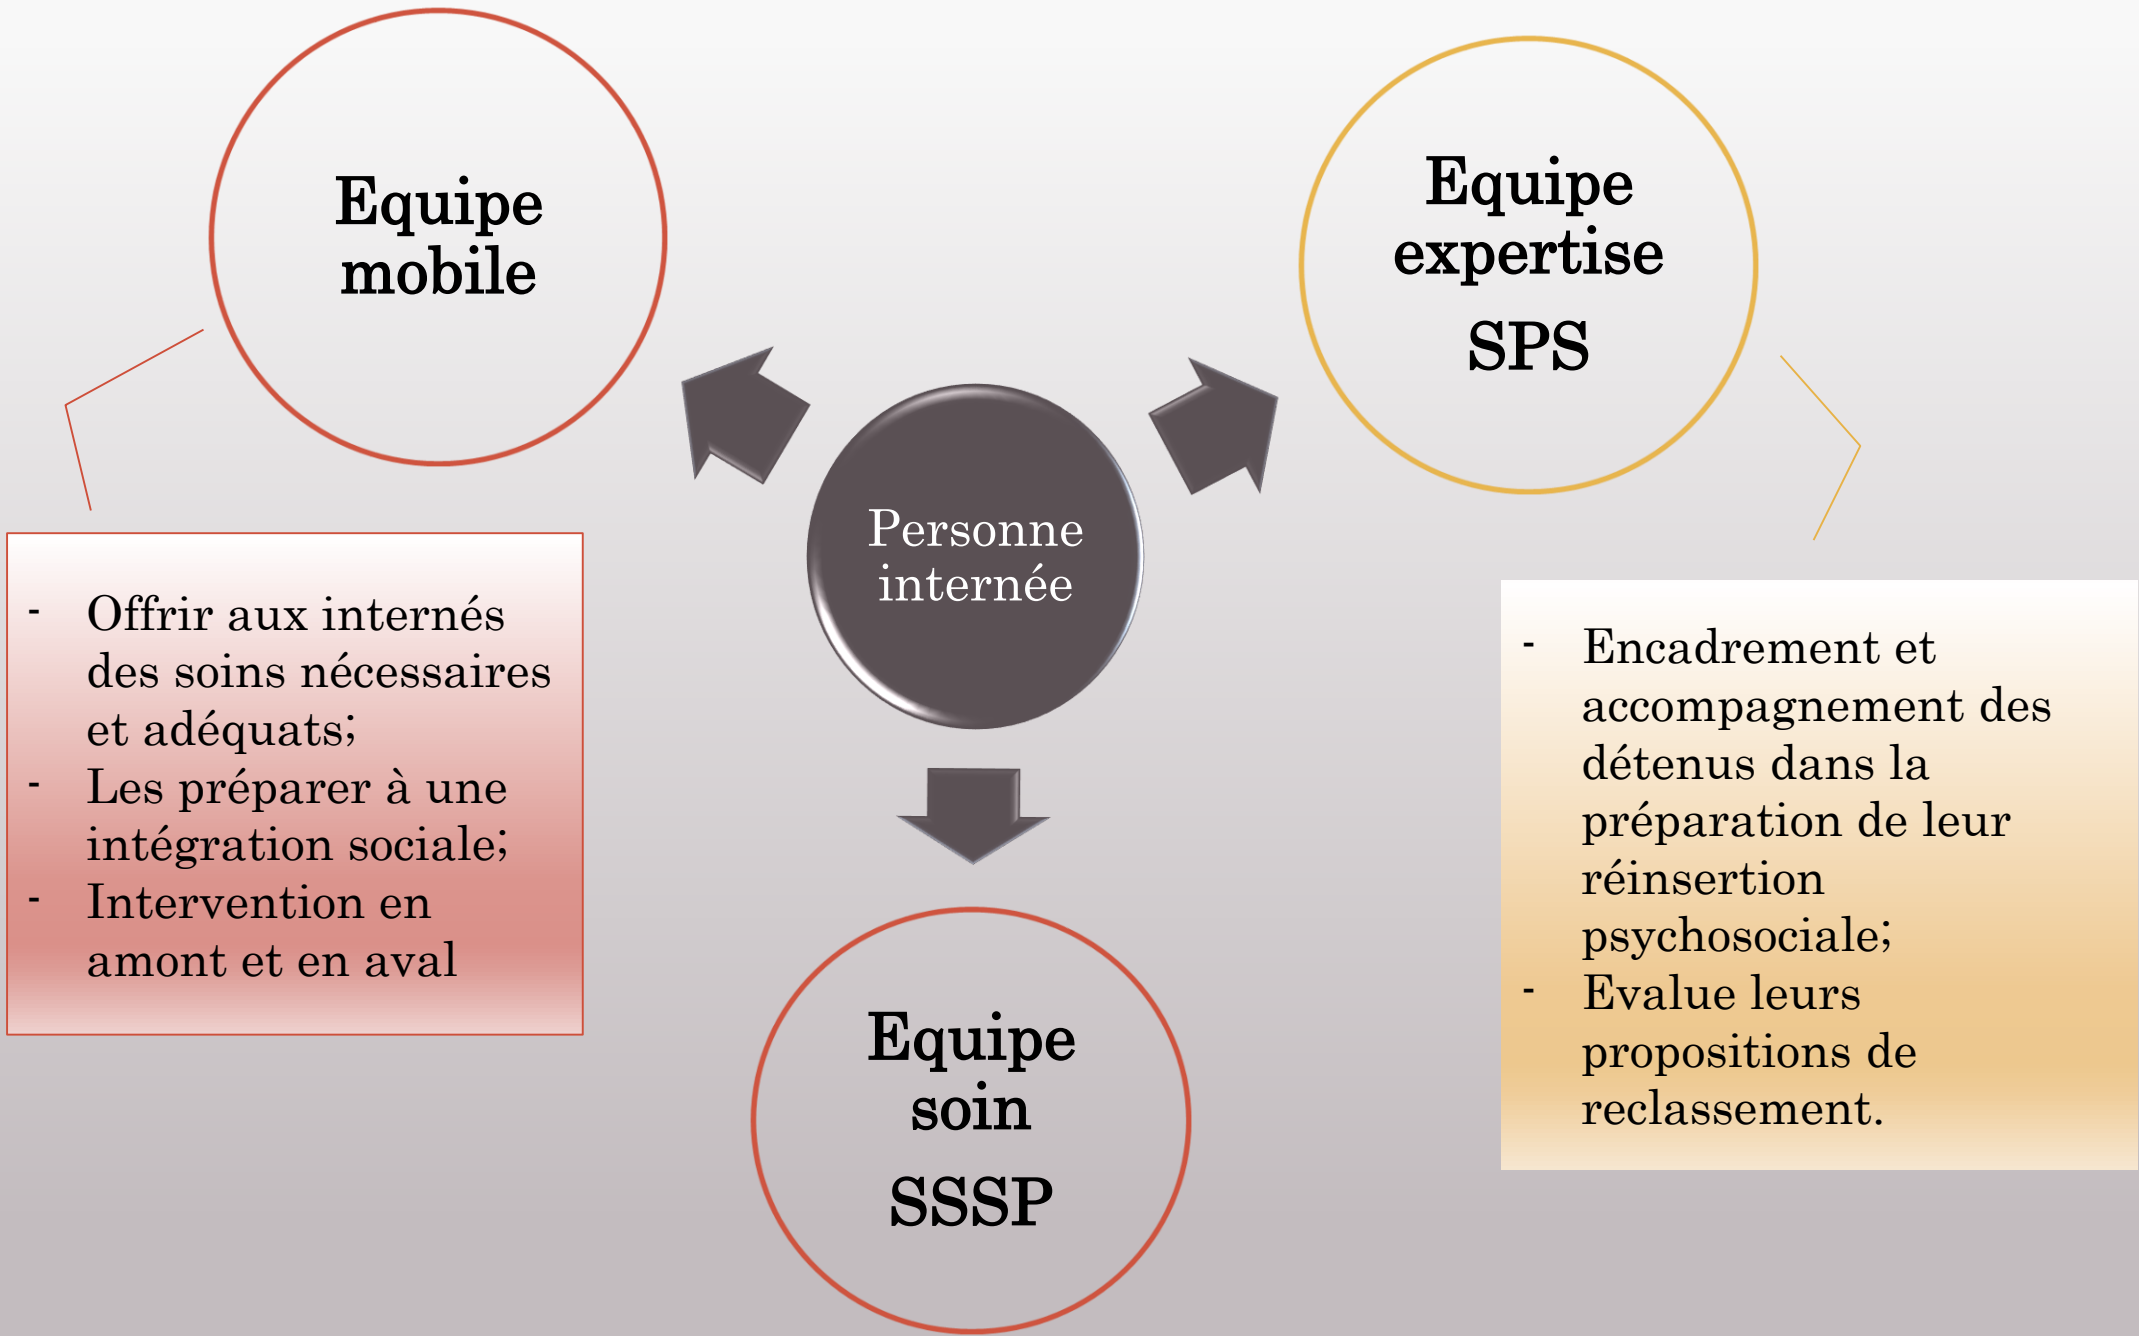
Equipe mobile

Equipe expertise
SPS

Personne internée

- Offrir aux internés des soins nécessaires et adéquats;
- Les préparer à une intégration sociale;
- Intervention en amont et en aval

- Encadrement et accompagnement des détenus dans la préparation de leur réinsertion psychosociale;
- Evalue leurs propositions de reclassement.

Equipe soin
SSSP